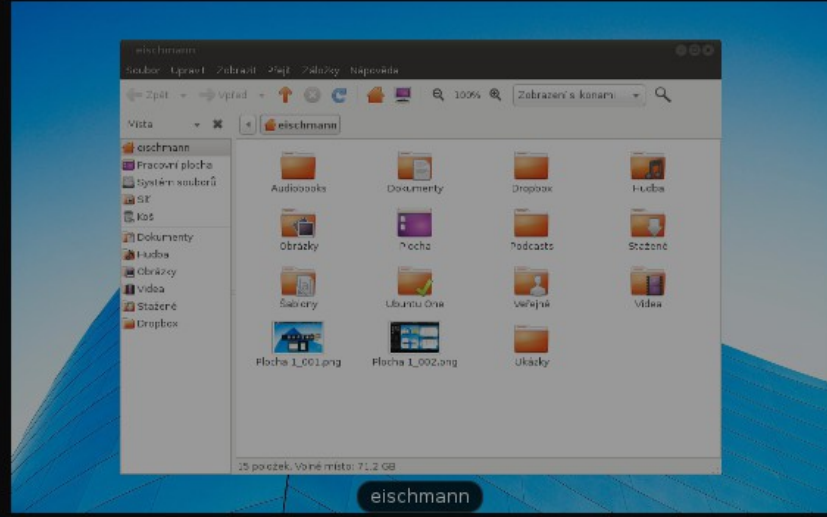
eischmann

Soubor Upravit Zobrazit Přejít Záložky Nápověda

Zpět Vpřed 100% Zobrazení s ikonami

Místa eischmann

eischmann
Pracovní plocha
Systém souborů
Síť
Koš
Dokumenty
Hudba
Obrázky
Videa
Stažené
Dropbox

Audiobooks
Dokumenty
Dropbox
Hudba
Obrázky
Plocha
Podcasts
Stažené
Šablony
Ubuntu One
Veřejné
Videa
Plocha 1_001.png
Plocha 1_002.png
Ukázky

15 položek, Volné místo: 71,2 GB

eischmann